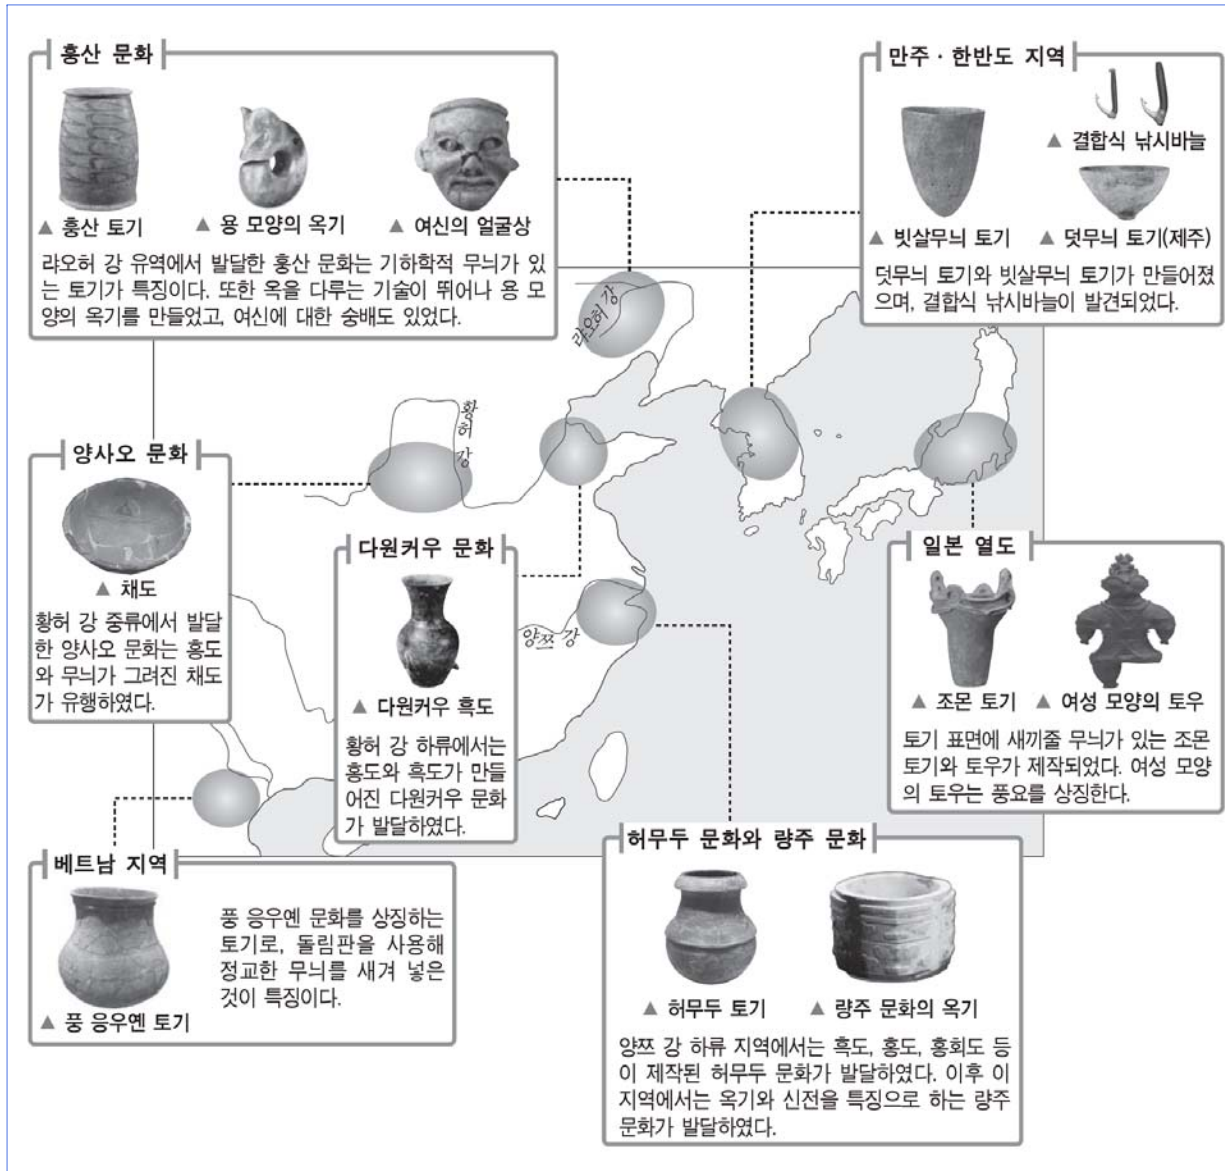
홍산 문화

▲ 홍산 토기 ▲ 용 모양의 옥기 ▲ 여신의 얼굴상

랴오허 강 유역에서 발달한 홍산 문화는 기하학적 무늬가 있는 토기가 특징이다. 또한 옥을 다루는 기술이 뛰어나 용 모양의 옥기를 만들었고, 여신에 대한 숭배도 있었다.

만주 · 한반도 지역

▲ 결합식 낚시바늘

▲ 빗살무늬 토기 ▲ 덧무늬 토기(제주)

덧무늬 토기와 빗살무늬 토기가 만들어졌으며, 결합식 낚시바늘이 발견되었다.

랴오허 강

황허 강

양사오 문화

▲ 채도

황허 강 중류에서 발달한 양사오 문화는 홍도와 무늬가 그려진 채도가 유행하였다.

다원커우 문화

▲ 다원커우 흑도

황허 강 하류에서는 홍도와 흑도가 만들어진 다원커우 문화가 발달하였다.

양쯔 강

일본 열도

▲ 조몬 토기 ▲ 여성 모양의 토우

토기 표면에 새끼줄 무늬가 있는 조몬 토기와 토우가 제작되었다. 여성 모양의 토우는 풍요를 상징한다.

베트남 지역

풍 응우옌 문화를 상징하는 토기로, 돌림판을 사용해 정교한 무늬를 새겨 넣은 것이 특징이다.

▲ 풍 응우옌 토기

허무두 문화와 량주 문화

▲ 허무두 토기 ▲ 량주 문화의 옥기

양쯔 강 하류 지역에서는 흑도, 홍도, 홍회도 등이 제작된 허무두 문화가 발달하였다. 이후 이 지역에서는 옥기와 신전을 특징으로 하는 량주 문화가 발달하였다.